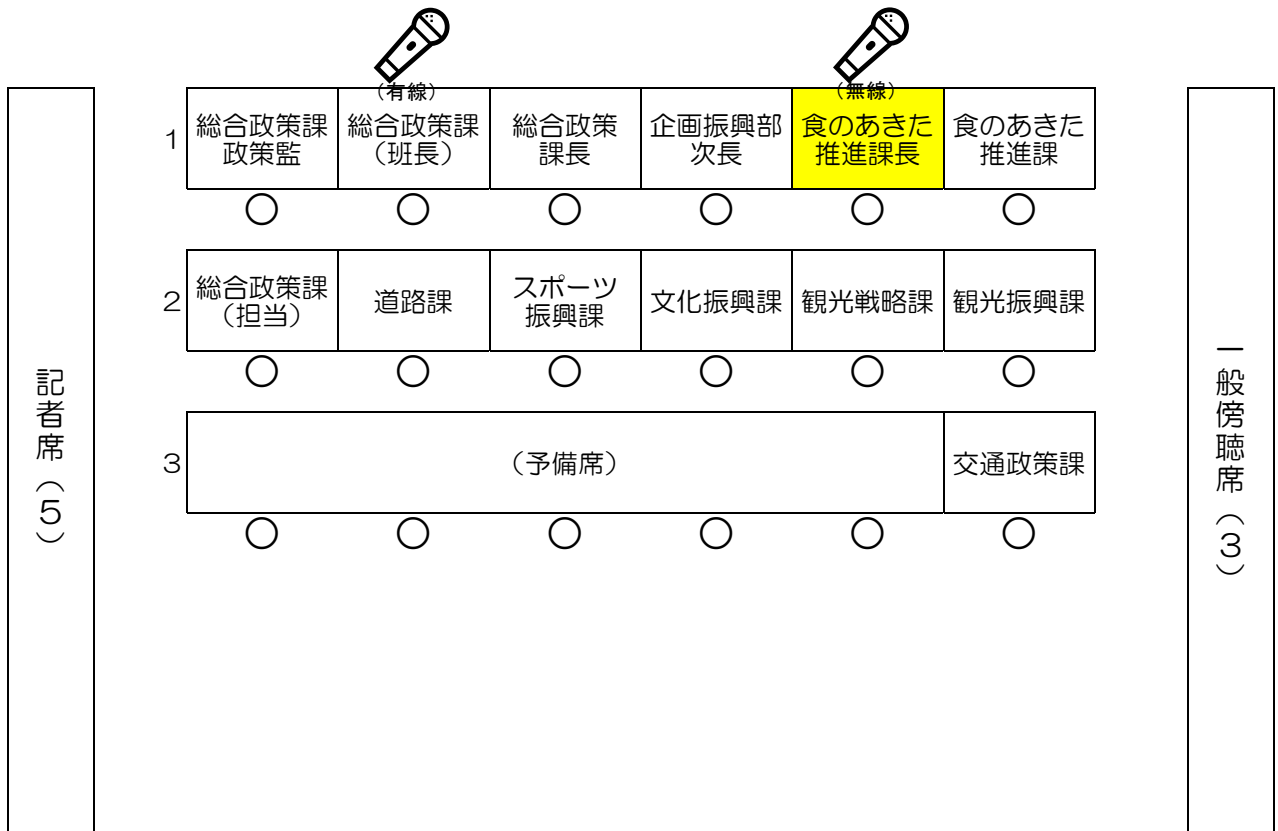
記者席（5）

（有線）　（無線）

| | | | | | | |
|---|---|---|---|---|---|---|
| 1 | 総合政策課政策監 | 総合政策課（班長） | 総合政策課長 | 企画振興部次長 | 食のあきた推進課長 | 食のあきた推進課 |
| 2 | 総合政策課（担当） | 道路課 | スポーツ振興課 | 文化振興課 | 観光戦略課 | 観光振興課 |
| 3 | （予備席） | | | | | 交通政策課 |

一般傍聴席（3）